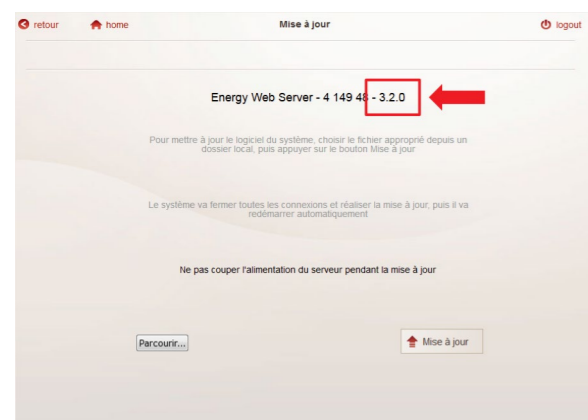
retour home Mise à jour logout

Energy Web Server - 4 149 48 - 3.2.0

Pour mettre à jour le logiciel du système, choisir le fichier approprié depuis un dossier local, puis appuyer sur le bouton Mise à jour

Le système va fermer toutes les connexions et réaliser la mise à jour, puis il va redémarrer automatiquement

Ne pas couper l'alimentation du serveur pendant la mise à jour

Parcourir...

Mise à jour